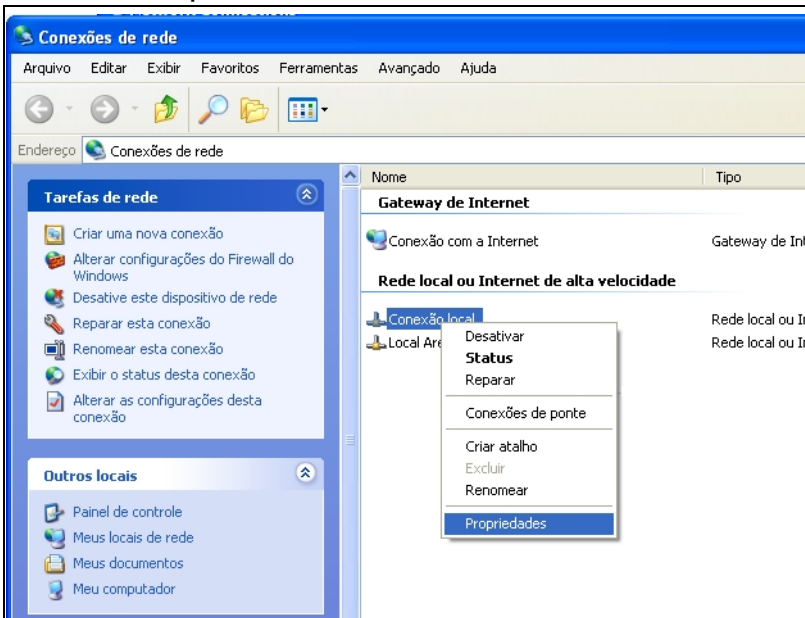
Conexões de rede

Arquivo Editar Exibir Favoritos Ferramentas Avançado Ajuda

Endereço Conexões de rede

Tarefas de rede

Criar uma nova conexão
Alterar configurações do Firewall do Windows
Desative este dispositivo de rede
Reparar esta conexão
Renomear esta conexão
Exibir o status desta conexão
Alterar as configurações desta conexão

Outros locais

Painel de controle
Meus locais de rede
Meus documentos
Meu computador

| Nome | Tipo |
|---|---|
| **Gateway de Internet** | |
| Conexão com a Internet | Gateway de In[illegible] |
| **Rede local ou Internet de alta velocidade** | |
| Conexão local | Rede local ou I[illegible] |
| Local Are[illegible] | Rede local ou I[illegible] |

Desativar
Status
Reparar
Conexões de ponte
Criar atalho
Excluir
Renomear
Propriedades